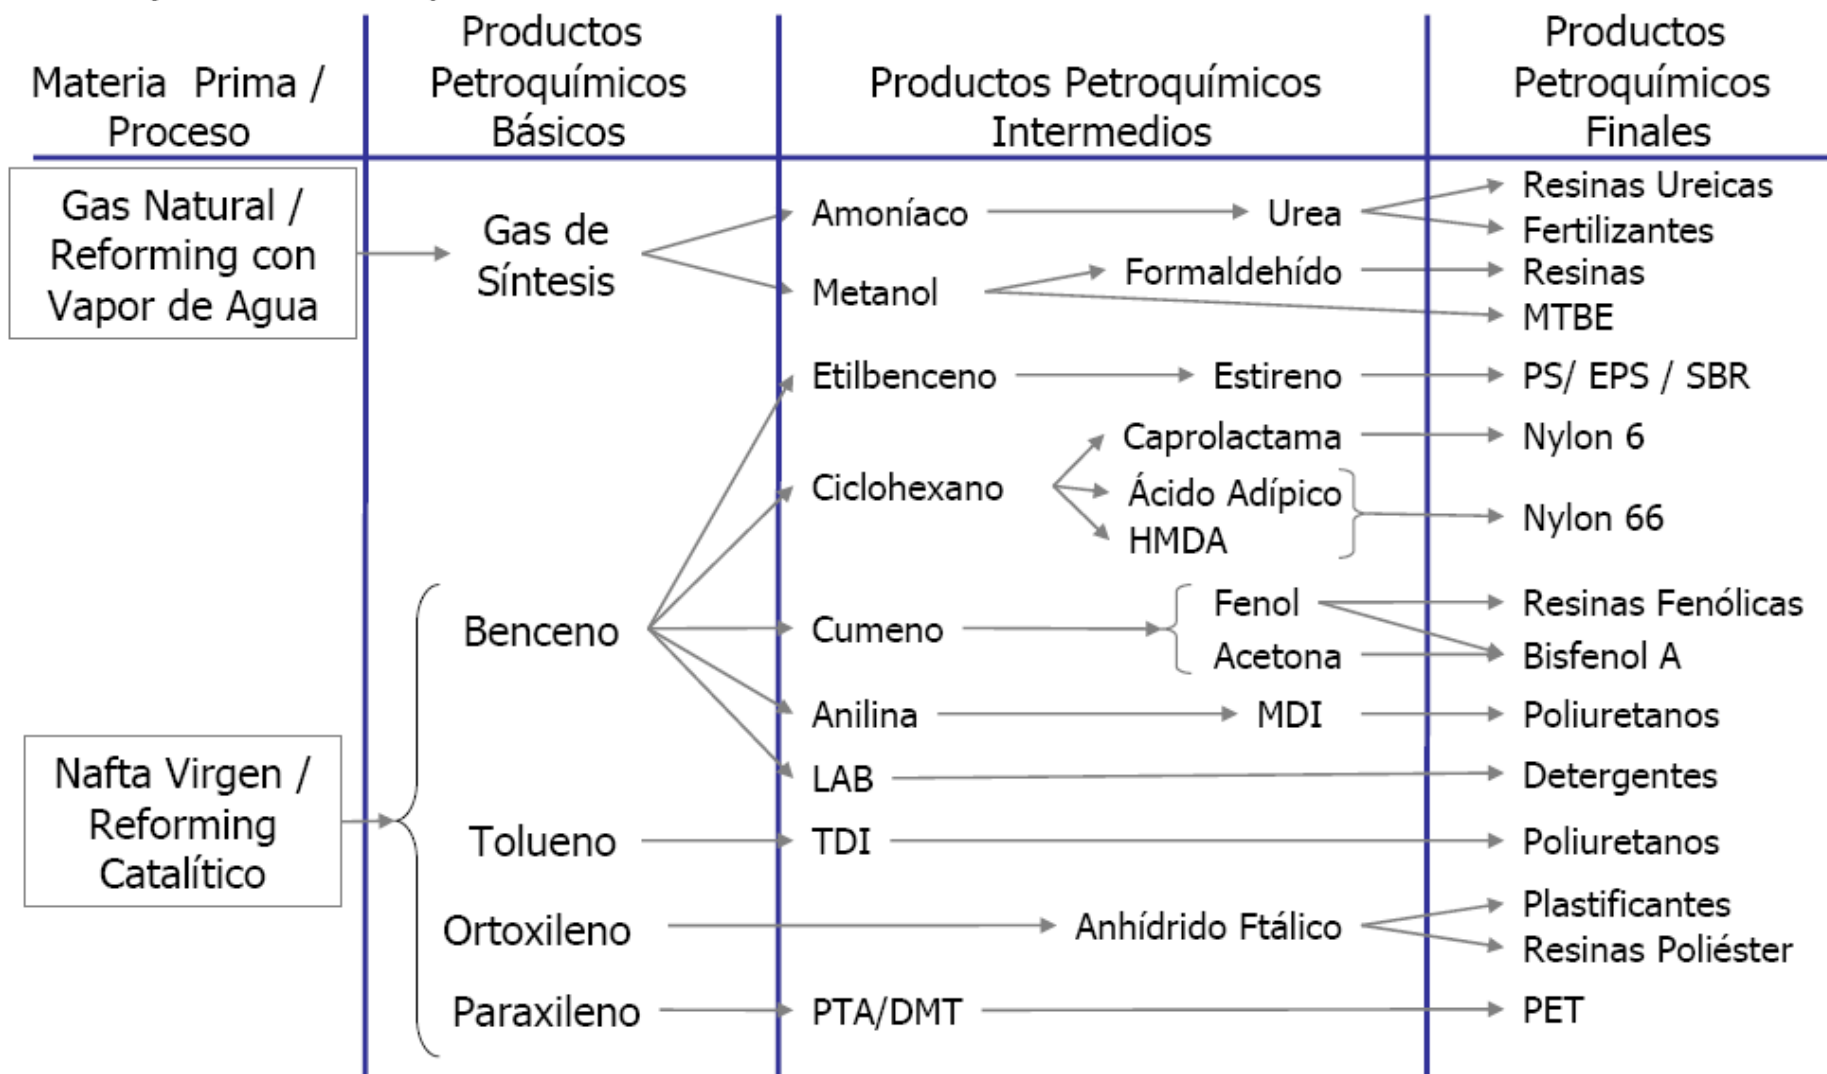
Materia Prima / Proceso

Productos Petroquímicos Básicos

Productos Petroquímicos Intermedios

Productos Petroquímicos Finales

Gas Natural / Reforming con Vapor de Agua

Gas de Síntesis

Amoníaco

Urea

Resinas Ureicas

Fertilizantes

Metanol

Formaldehído

Resinas

MTBE

Etilbenceno

Estireno

PS/ EPS / SBR

Caprolactama

Nylon 6

Ciclohexano

Ácido Adípico

HMDA

Nylon 66

Benceno

Cumeno

Fenol

Acetona

Resinas Fenólicas

Bisfenol A

Anilina

MDI

Poliuretanos

LAB

Detergentes

Nafta Virgen / Reforming Catalítico

Tolueno

TDI

Poliuretanos

Ortoxileno

Anhídrido Ftálico

Plastificantes

Resinas Poliéster

Paraxileno

PTA/DMT

PET